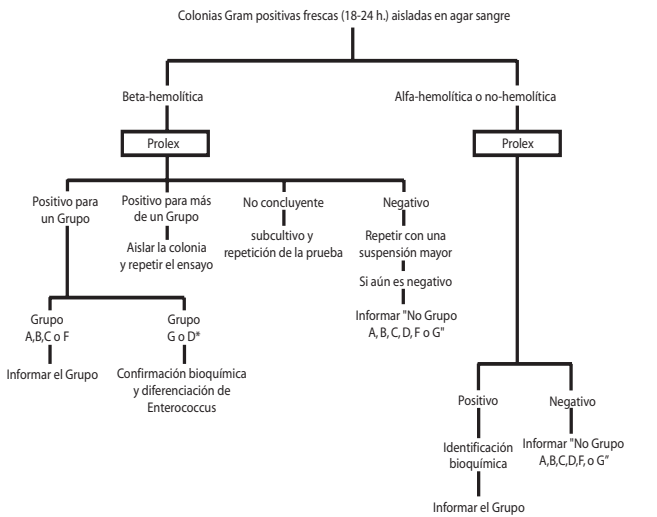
Colonias Gram positivas frescas (18-24 h.) aisladas en agar sangre

Beta-hemolítica

Alfa-hemolítica o no-hemolítica

Prolex

Prolex

Positivo para un Grupo

Positivo para más de un Grupo

Aislar la colonia y repetir el ensayo

No concluyente

subcultivo y repetición de la prueba

Negativo

Repetir con una suspensión mayor

Si aún es negativo

Informar "No Grupo A, B, C, D, F o G"

Grupo A,B,C o F

Informar el Grupo

Grupo G o D*

Confirmación bioquímica y diferenciación de Enterococcus

Positivo

Identificación bioquímica

Informar el Grupo

Negativo

Informar "No Grupo A,B,C,D,F, o G"